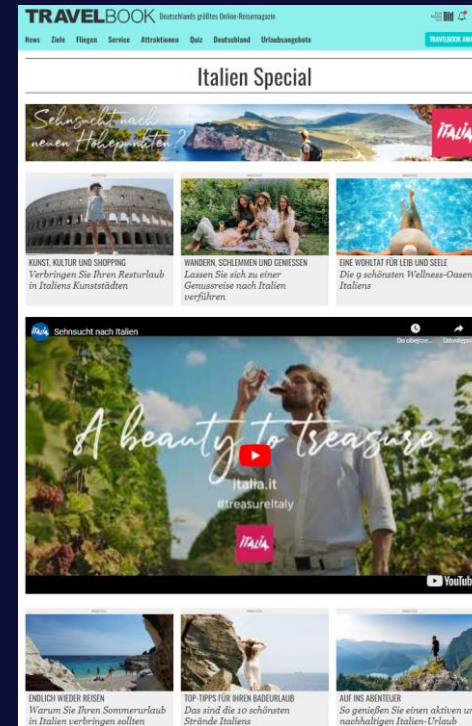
TRAVELBOOK Deutschlands größtes Online-Reisemagazin

News Ziele Fliegen Service Attraktionen Quiz Deutschland Urlaubsangebote

TRAVELBOOK AN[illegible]

Italien Special

Sehnsucht nach neuen Höhepunkten?

ITALIA

KUNST, KULTUR UND SHOPPING
Verbringen Sie Ihren Resturlaub in Italiens Kunststädten

WANDERN, SCHLEMMEN UND GENIESSEN
Lassen Sie sich zu einer Genussreise nach Italien verführen

EINE WOHLTAT FÜR LEIB UND SEELE
Die 9 schönsten Wellness-Oasen Italiens

Sehnsucht nach Italien

Do obejrze...

Udostępn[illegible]

A beauty to treasure

italia.it
#treasureItaly

ITALIA

YouTube

ENDLICH WIEDER REISEN
Warum Sie Ihren Sommerurlaub in Italien verbringen sollten

TOP-TIPPS FÜR IHREN BADEURLAUB
Das sind die 10 schönsten Strände Italiens

AUF INS ABENTEUER
So genießen Sie einen aktiven und nachhaltigen Italien-Urlaub